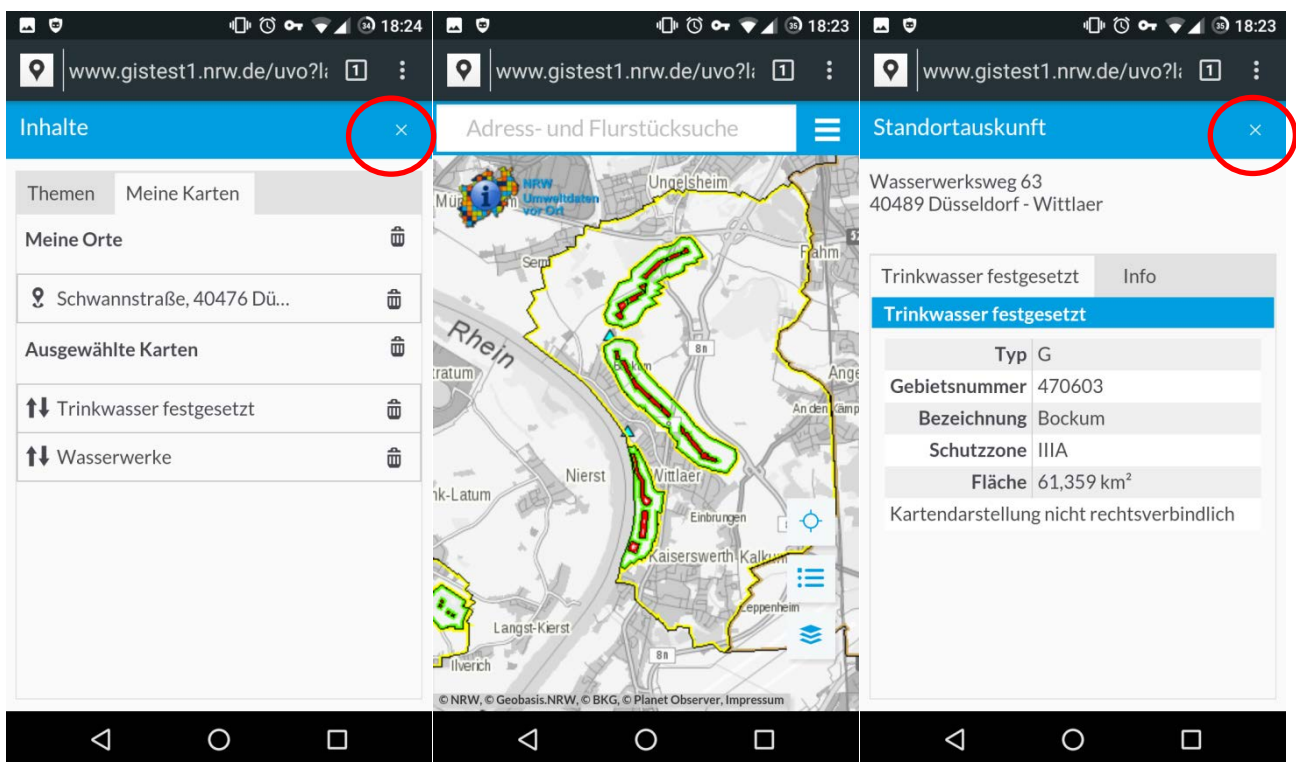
34 18:24

www.gistest1.nrw.de/uvo?la 1

Inhalte ×

Themen Meine Karten

Meine Orte

Schwannstraße, 40476 Dü...

Ausgewählte Karten

Trinkwasser festgesetzt

Wasserwerke

35 18:23

www.gistest1.nrw.de/uvo?la 1

Adress- und Flurstücksuche

NRW Umweltdaten vor Ort

Ungelsheim

Mündelheim

Serm

Rhein

Stratum

Bockum

Wittlaer

Nierst

nk-Latum

Einbrungen

Kaiserswerth Kalkum

Leppenheim

Langst-Kierst

Ilverich

Rahm

Angermund

An den Kämpen

8n

8n

8n

52

© NRW, © Geobasis.NRW, © BKG, © Planet Observer, Impressum

35 18:23

www.gistest1.nrw.de/uvo?la 1

Standortauskunft ×

Wasserwerksweg 63
40489 Düsseldorf - Wittlaer

Trinkwasser festgesetzt Info

Trinkwasser festgesetzt

| | |
|---|---|
| Typ | G |
| Gebietsnummer | 470603 |
| Bezeichnung | Bockum |
| Schutzzone | IIIA |
| Fläche | 61,359 km² |

Kartendarstellung nicht rechtsverbindlich